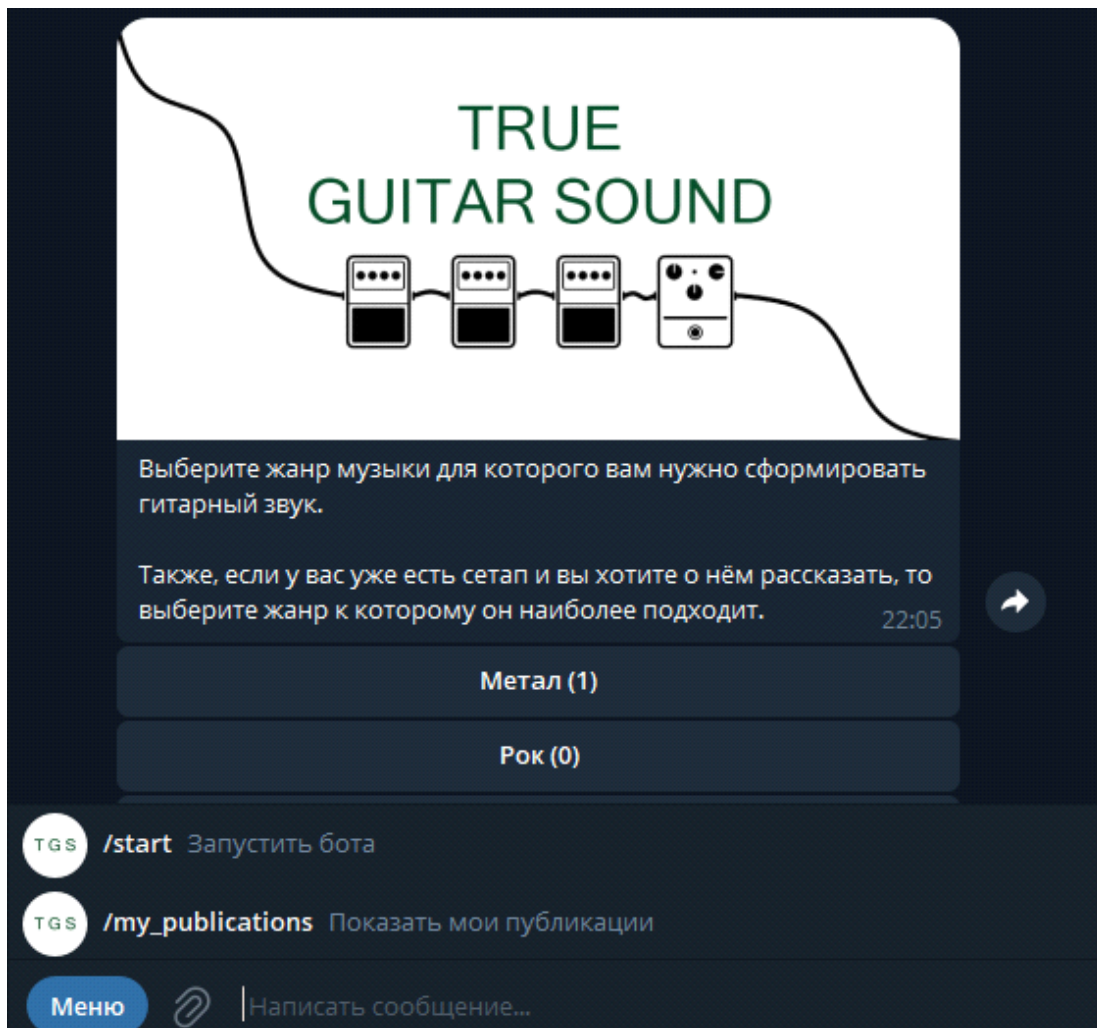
TRUE
GUITAR SOUND

Выберите жанр музыки для которого вам нужно сформировать гитарный звук.

Также, если у вас уже есть сетап и вы хотите о нём рассказать, то выберите жанр к которому он наиболее подходит.
22:05

Метал (1)

Рок (0)

TGS /start Запустить бота

TGS /my_publications Показать мои публикации

Меню Написать сообщение...